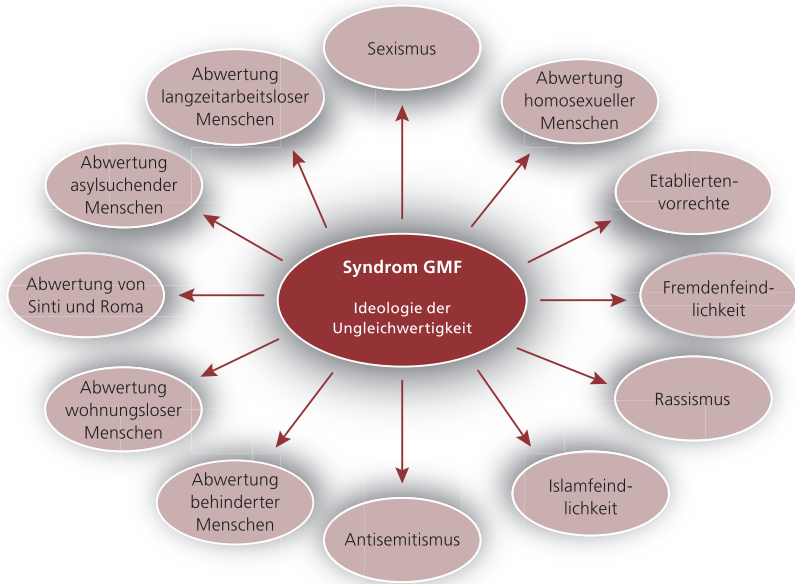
Syndrom GMF

Ideologie der Ungleichwertigkeit

Sexismus

Abwertung homosexueller Menschen

Etablierten-vorrechte

Fremdenfeind-lichkeit

Rassismus

Islamfeind-lichkeit

Antisemitismus

Abwertung behinderter Menschen

Abwertung wohnungsloser Menschen

Abwertung von Sinti und Roma

Abwertung asylsuchender Menschen

Abwertung langzeitarbeitsloser Menschen